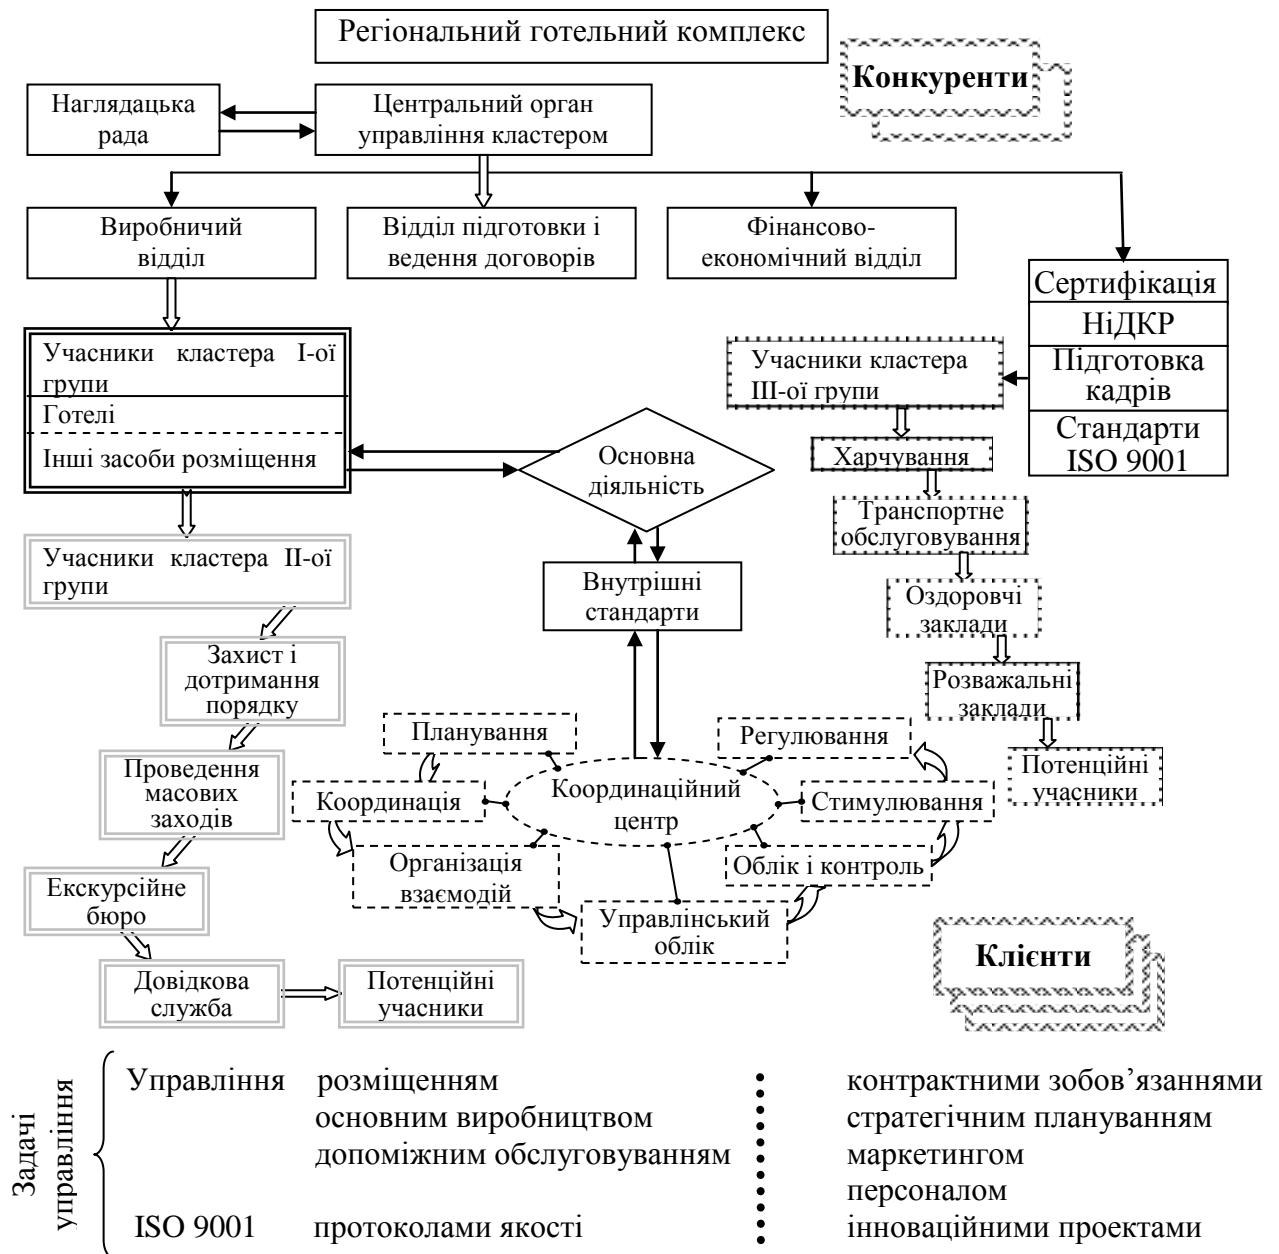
Регіональний готельний комплекс

Конкуренти

Наглядацька рада

Центральний орган управління кластером

Виробничий відділ

Відділ підготовки і ведення договорів

Фінансово-економічний відділ

Сертифікація

НіДКР

Підготовка кадрів

Стандарти ISO 9001

Учасники кластера I-ої групи

Готелі

Інші засоби розміщення

Основна діяльність

Учасники кластера III-ої групи

Харчування

Транспортне обслуговування

Оздоровчі заклади

Розважальні заклади

Потенційні учасники

Учасники кластера II-ої групи

Внутрішні стандарти

Захист і дотримання порядку

Проведення масових заходів

Планування

Регулювання

Координація

Координаційний центр

Стимулювання

Організація взаємодій

Облік і контроль

Управлінський облік

Екскурсійне бюро

Довідкова служба

Потенційні учасники

Клієнти

Задачі управління

Управління розміщенням
основним виробництвом
допоміжним обслуговуванням

ISO 9001 протоколами якості

контрактними зобов’язаннями
стратегічним плануванням
маркетингом
персоналом
інноваційними проектами